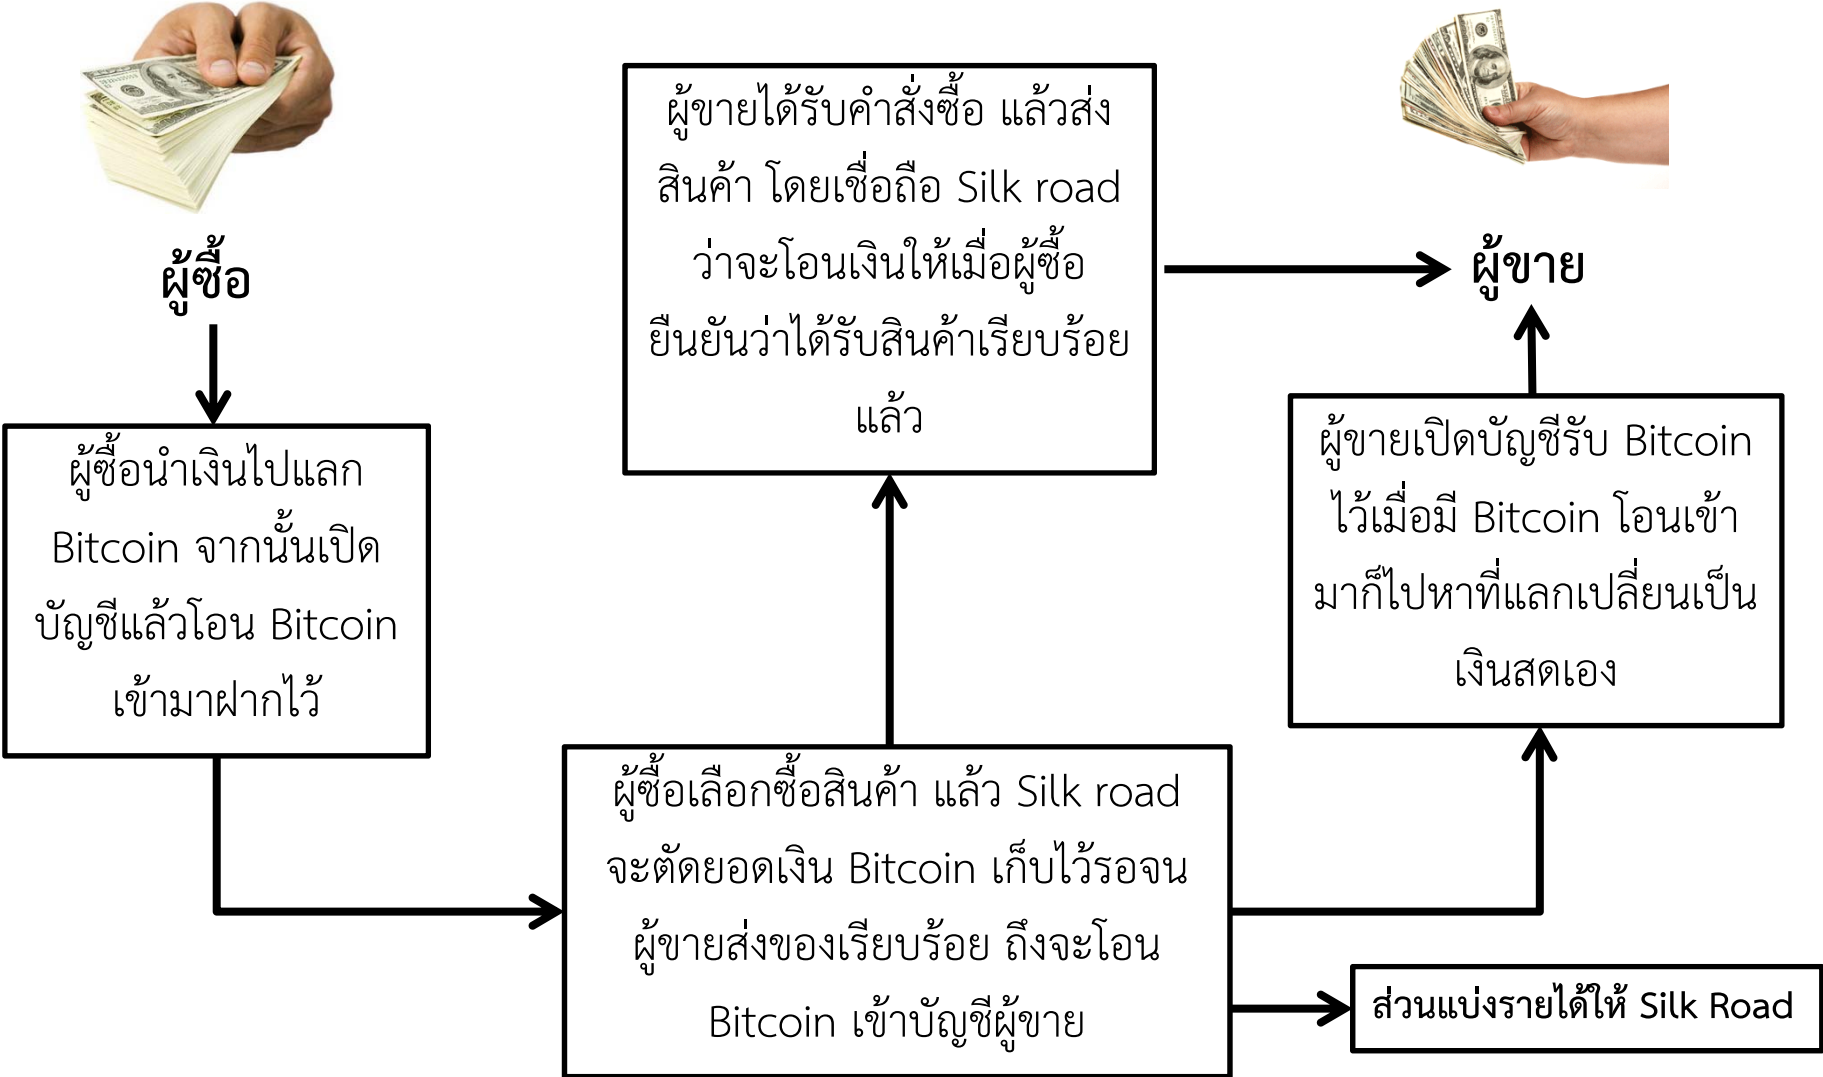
ผู้ซื้อ

ผู้ซื้อนำเงินไปแลก Bitcoin จากนั้นเปิดบัญชีแล้วโอน Bitcoin เข้ามาฝากไว้

ผู้ขายได้รับคำสั่งซื้อ แล้วส่งสินค้า โดยเชื่อถือ Silk road ว่าจะโอนเงินให้เมื่อผู้ซื้อยืนยันว่าได้รับสินค้าเรียบร้อยแล้ว

ผู้ขาย

ผู้ขายเปิดบัญชีรับ Bitcoin ไว้เมื่อมี Bitcoin โอนเข้ามาก็ไปหาที่แลกเปลี่ยนเป็นเงินสดเอง

ผู้ซื้อเลือกซื้อสินค้า แล้ว Silk road จะตัดยอดเงิน Bitcoin เก็บไว้รอจนผู้ขายส่งของเรียบร้อย ถึงจะโอน Bitcoin เข้าบัญชีผู้ขาย

ส่วนแบ่งรายได้ให้ Silk Road